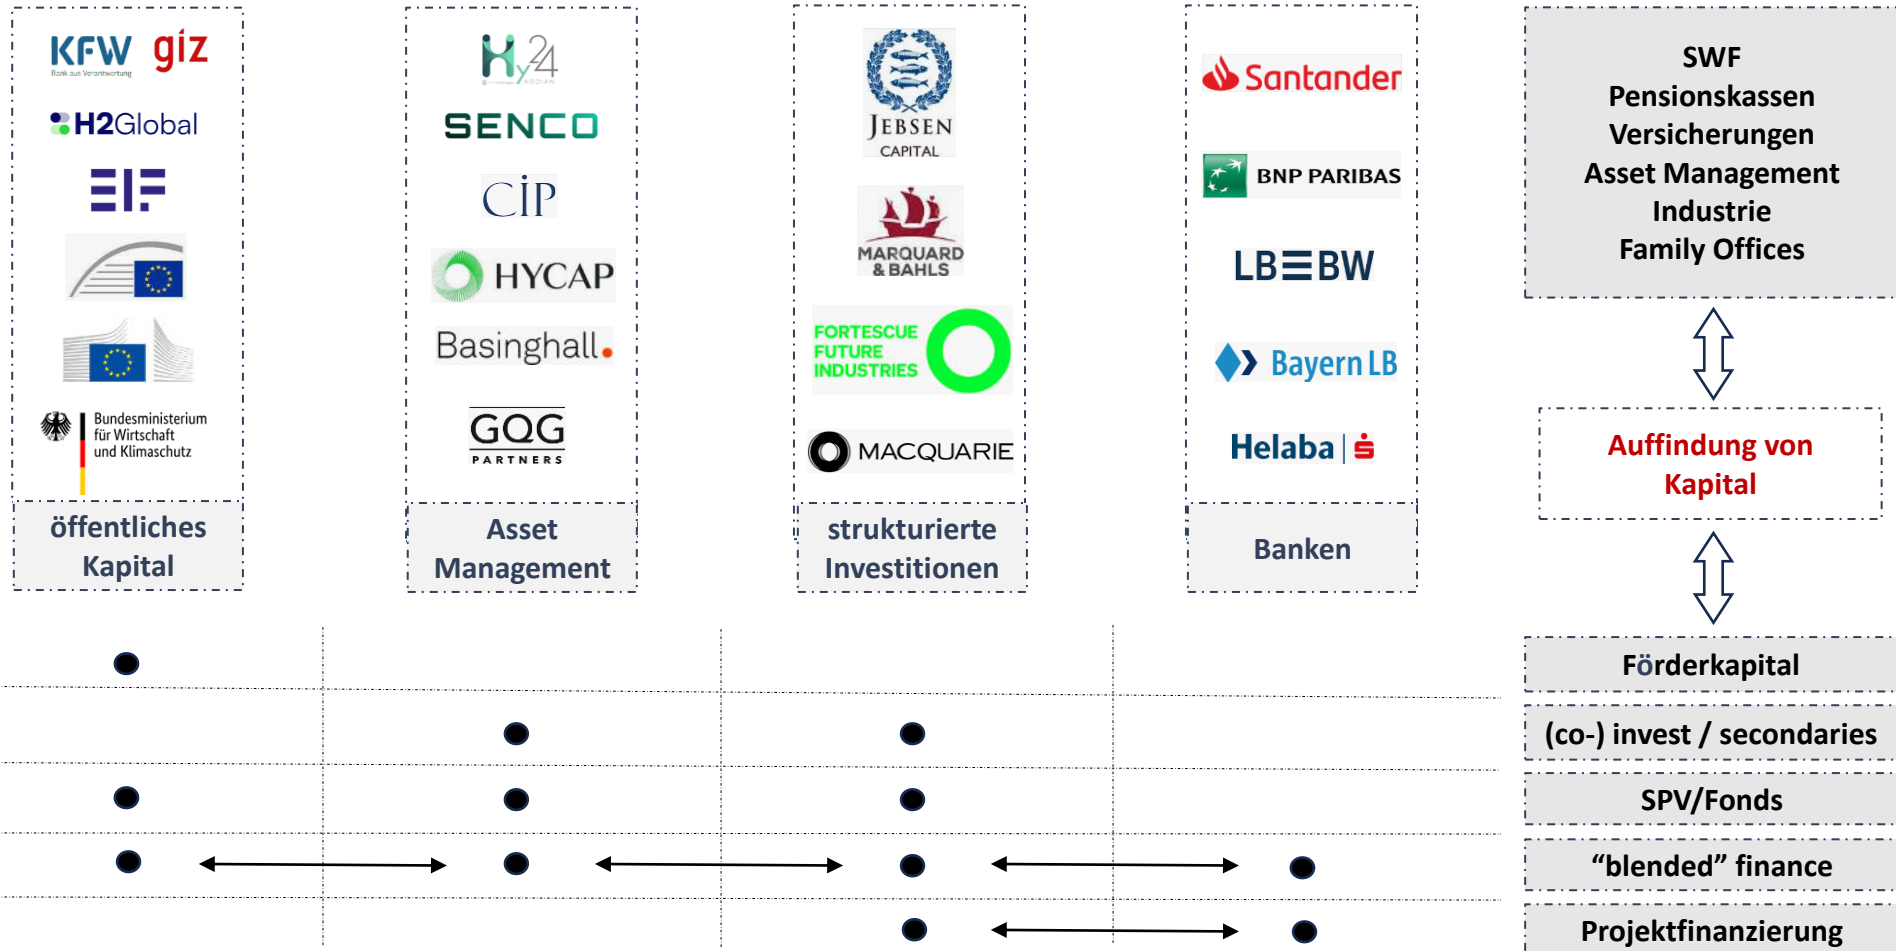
KFW Bank aus Verantwortung giz
H2Global
EIF
Bundesministerium für Wirtschaft und Klimaschutz
öffentliches Kapital

Hy24
SENCO
CIP
HYCAP
Basinghall
GQG PARTNERS
Asset Management

JEBSEN CAPITAL
MARQUARD & BAHLS
FORTESCUE FUTURE INDUSTRIES
MACQUARIE
strukturierte Investitionen

Santander
BNP PARIBAS
LBBW
Bayern LB
Helaba
Banken

SWF
Pensionskassen
Versicherungen
Asset Management
Industrie
Family Offices

Auffindung von Kapital

Förderkapital
(co-) invest / secondaries
SPV/Fonds
“blended” finance
Projektfinanzierung